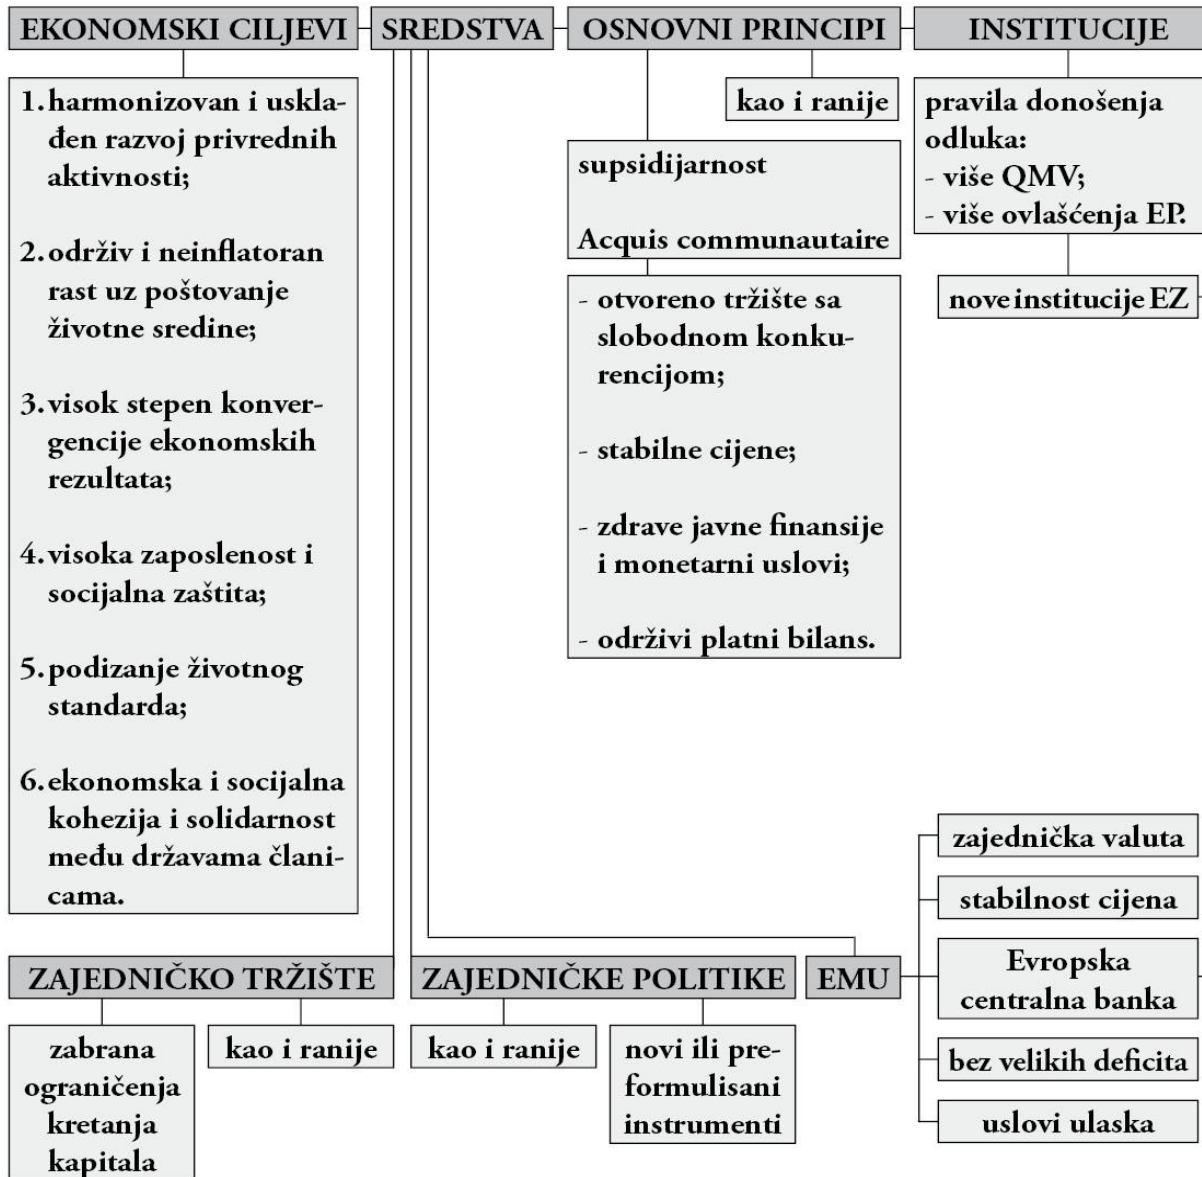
EKONOMSKI CILJEVI

SREDSTVA

OSNOVNI PRINCIPI

INSTITUCIJE

1. harmonizovan i usklađen razvoj privrednih aktivnosti;

2. održiv i neinflatoran rast uz poštovanje životne sredine;

3. visok stepen konvergencije ekonomskih rezultata;

4. visoka zaposlenost i socijalna zaštita;

5. podizanje životnog standarda;

6. ekonomska i socijalna kohezija i solidarnost među državama članicama.

kao i ranije

supsidijarnost

Acquis communautaire

- otvoreno tržište sa slobodnom konkurencijom;

- stabilne cijene;

- zdrave javne finansije i monetarni uslovi;

- održivi platni bilans.

pravila donošenja odluka:
- više QMV;
- više ovlašćenja EP.

nove institucije EZ

zajednička valuta

stabilnost cijena

Evropska centralna banka

bez velikih deficita

uslovi ulaska

ZAJEDNIČKO TRŽIŠTE

ZAJEDNIČKE POLITIKE

EMU

zabrana ograničenja kretanja kapitala

kao i ranije

kao i ranije

novi ili preformulisani instrumenti